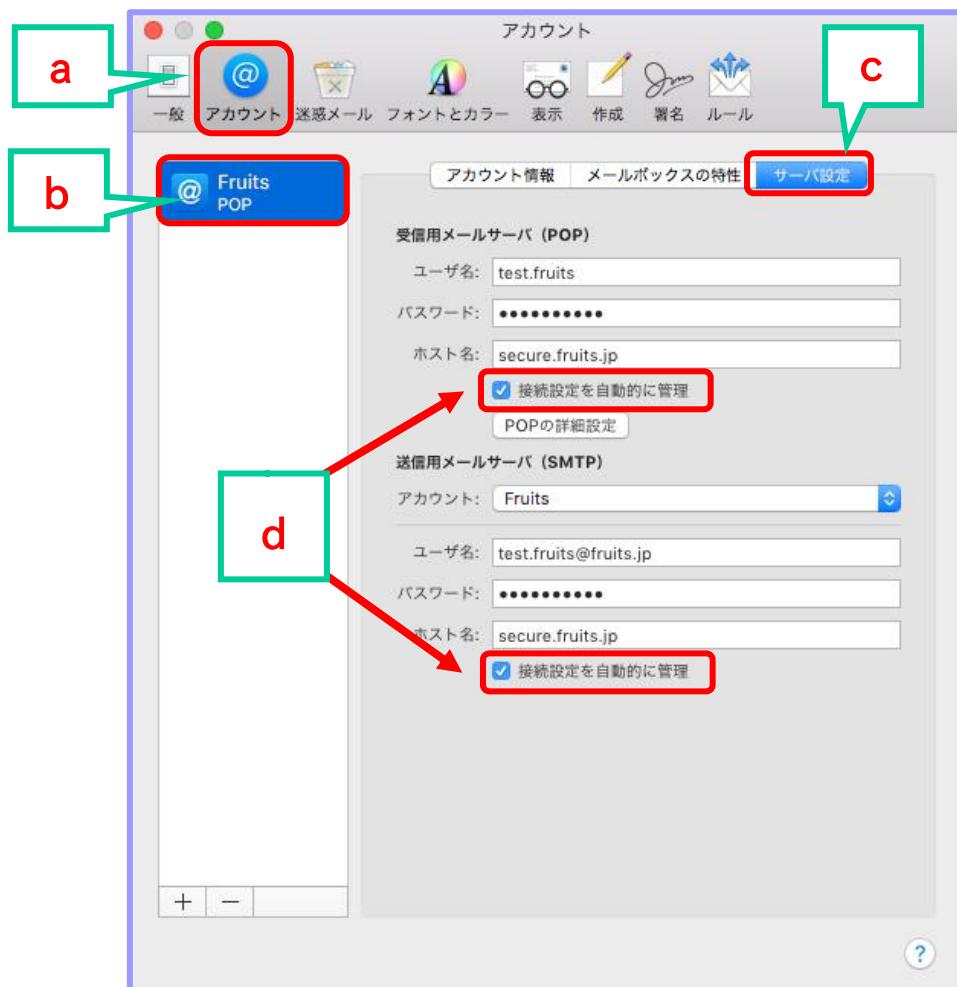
アカウント

a

一般 アカウント 迷惑メール フォントとカラー 表示 作成 署名 ルール

c

b

Fruits
POP

アカウント情報 メールボックスの特性 サーバ設定

受信用メールサーバ（POP）

ユーザ名: test.fruits

パスワード: ••••••••••

ホスト名: secure.fruits.jp

接続設定を自動的に管理

POPの詳細設定

送信用メールサーバ（SMTP）

アカウント: Fruits

d

ユーザ名: test.fruits@fruits.jp

パスワード: ••••••••••

ホスト名: secure.fruits.jp

接続設定を自動的に管理

+ −

?